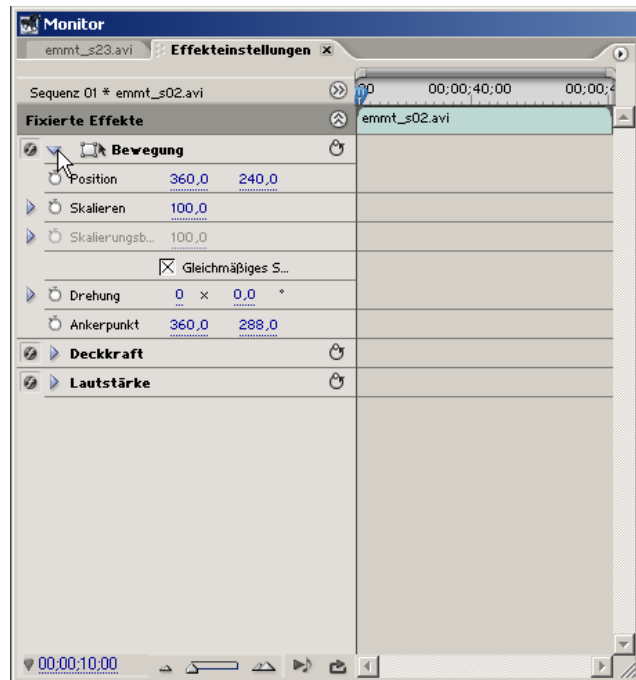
Monitor

emmt_s23.avi | Effekteinstellungen ×

Sequenz 01 * emmt_s02.avi

00 | 00;00;40;00 | 00;00;

Fixierte Effekte

emmt_s02.avi

Bewegung

Position 360,0 240,0

Skalieren 100,0

Skalierungsb... 100,0

Gleichmäßiges S...

Drehung 0 × 0,0 °

Ankerpunkt 360,0 288,0

Deckkraft

Lautstärke

00;00;10;00